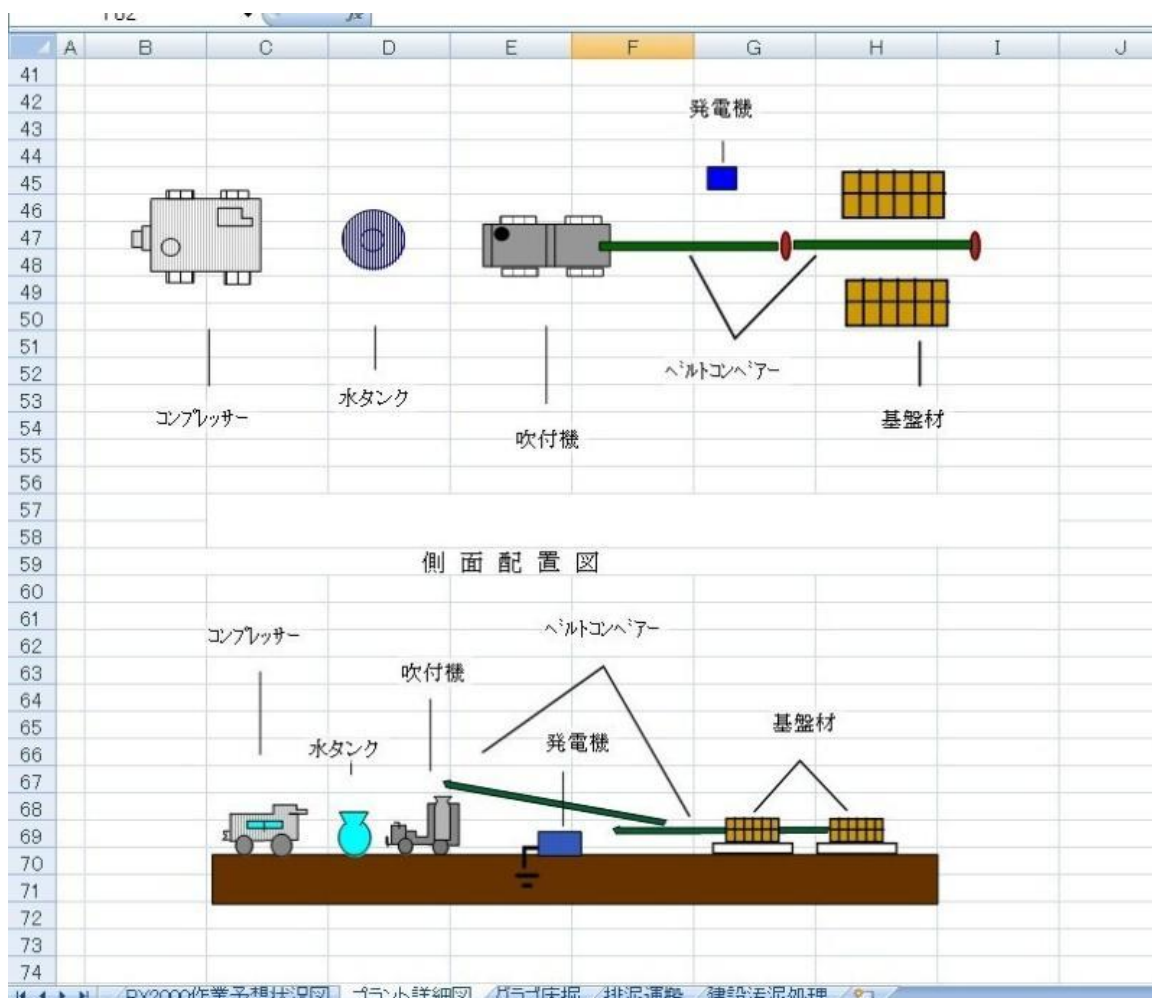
F62 $f_x$

| | A | B | C | D | E | F | G | H | I | J |
|---|---|---|---|---|---|---|---|---|---|---|
| 41 | | | | | | | | | | |
| 42 | | | | | | | | | | |
| 43 | | | | | | | | | | |
| 44 | | | | | | | | | | |
| 45 | | | | | | | | | | |
| 46 | | | | | | | | | | |
| 47 | | | | | | | | | | |
| 48 | | | | | | | | | | |
| 49 | | | | | | | | | | |
| 50 | | | | | | | | | | |
| 51 | | | | | | | | | | |
| 52 | | | | | | | | | | |
| 53 | | | | | | | | | | |
| 54 | | | | | | | | | | |
| 55 | | | | | | | | | | |
| 56 | | | | | | | | | | |
| 57 | | | | | | | | | | |
| 58 | | | | | | | | | | |
| 59 | | | | | | | | | | |
| 60 | | | | | | | | | | |
| 61 | | | | | | | | | | |
| 62 | | | | | | | | | | |
| 63 | | | | | | | | | | |
| 64 | | | | | | | | | | |
| 65 | | | | | | | | | | |
| 66 | | | | | | | | | | |
| 67 | | | | | | | | | | |
| 68 | | | | | | | | | | |
| 69 | | | | | | | | | | |
| 70 | | | | | | | | | | |
| 71 | | | | | | | | | | |
| 72 | | | | | | | | | | |
| 73 | | | | | | | | | | |
| 74 | | | | | | | | | | |

発電機

ベルトコンベアー

水タンク

コンプレッサー

吹付機

基盤材

側 面 配 置 図

コンプレッサー

ベルトコンベアー

吹付機

基盤材

水タンク

発電機

RX2000作業予想状況図 プラント詳細図 ガラ寸床掘 排泥運搬 建設汚泥処理